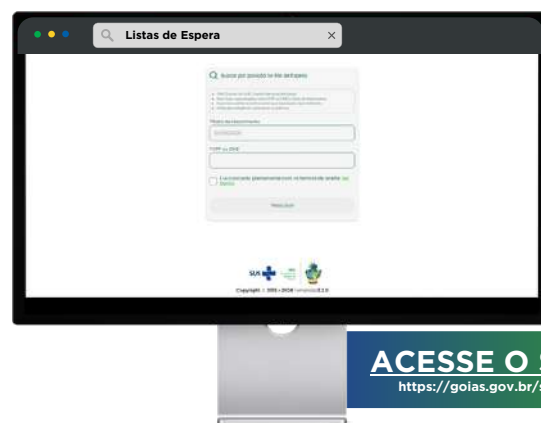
Listas de Espera

Buscar por posição na lista de espera

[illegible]

Número do Agendamento

CPF ou CNS

Li e concordo plenamente com os termos de sigilo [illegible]

Pesquisar

SUS

Copyright © SES • GO

ACESSE O S
https://goias.gov.br/s